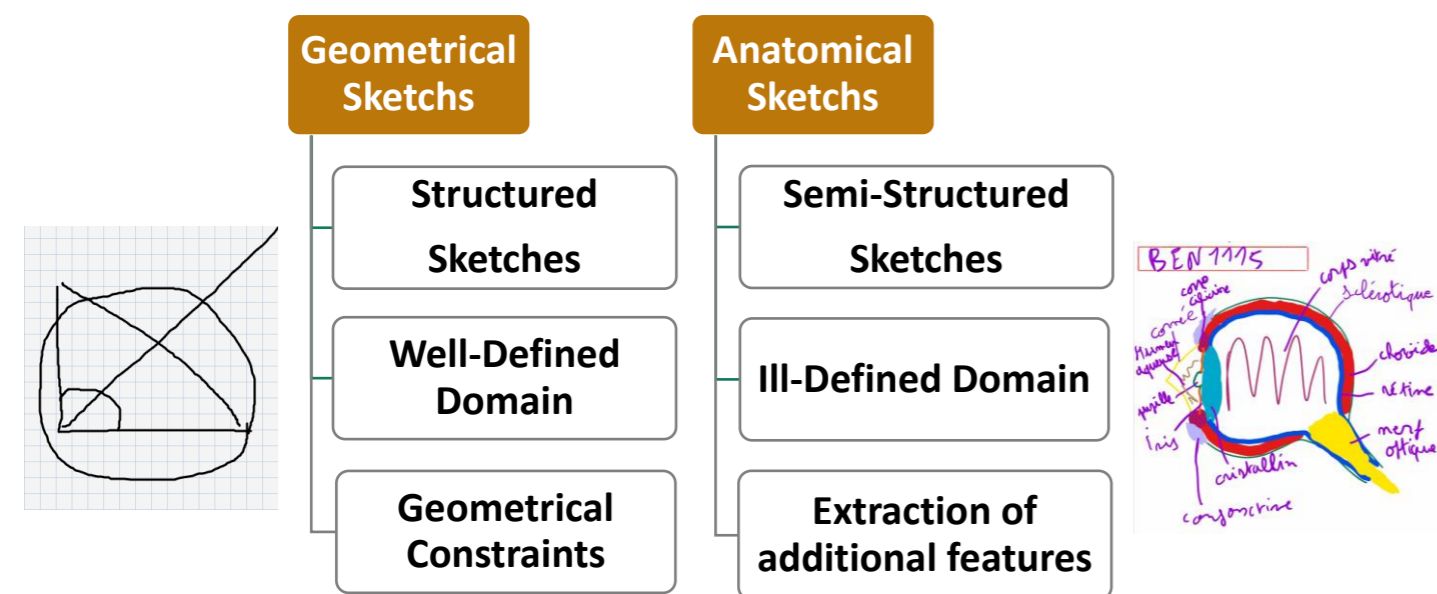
Geometrical Sketchs

Structured Sketches

Well-Defined Domain

Geometrical Constraints

Anatomical Sketchs

Semi-Structured Sketches

Ill-Defined Domain

Extraction of additional features

BEN1115

corps vitré

cornée

sclérotique

humeur aqueuse

choroïde

rétine

pupille

iris

nerf optique

cristallin

conjonctive